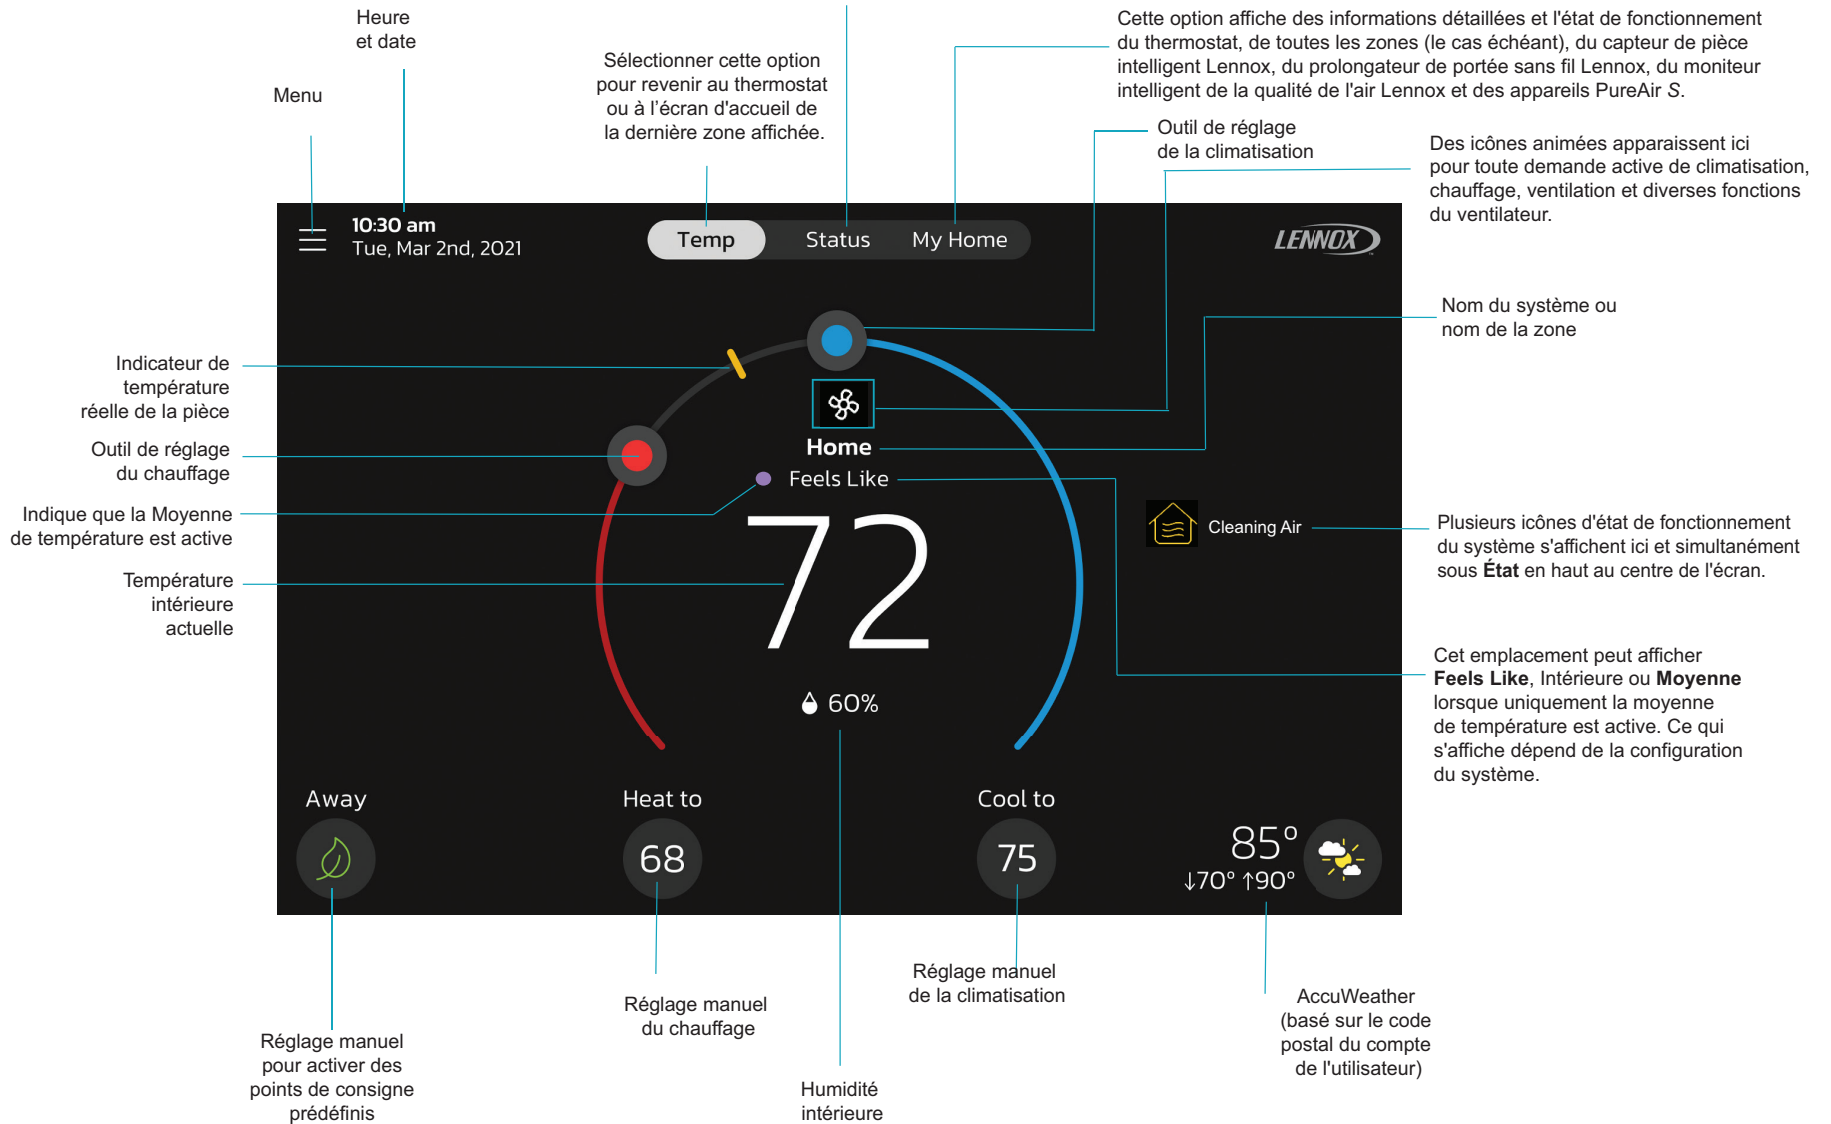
Heure et date

Menu

Sélectionner cette option pour revenir au thermostat ou à l'écran d'accueil de la dernière zone affichée.

Cette option affiche des informations détaillées et l'état de fonctionnement du thermostat, de toutes les zones (le cas échéant), du capteur de pièce intelligent Lennox, du prolongateur de portée sans fil Lennox, du moniteur intelligent de la qualité de l'air Lennox et des appareils PureAir S.

Outil de réglage de la climatisation

Des icônes animées apparaissent ici pour toute demande active de climatisation, chauffage, ventilation et diverses fonctions du ventilateur.

10:30 am
Tue, Mar 2nd, 2021

Temp | Status | My Home

LENNOX

Nom du système ou nom de la zone

Indicateur de température réelle de la pièce

Outil de réglage du chauffage

Indique que la Moyenne de température est active

Température intérieure actuelle

Home

Feels Like

72

60%

Cleaning Air

Plusieurs icônes d'état de fonctionnement du système s'affichent ici et simultanément sous **État** en haut au centre de l'écran.

Cet emplacement peut afficher **Feels Like**, Intérieure ou **Moyenne** lorsque uniquement la moyenne de température est active. Ce qui s'affiche dépend de la configuration du système.

Away

Heat to
68

Cool to
75

85°
↓70° ↑90°

Réglage manuel pour activer des points de consigne prédéfinis

Réglage manuel du chauffage

Humidité intérieure

Réglage manuel de la climatisation

AccuWeather (basé sur le code postal du compte de l'utilisateur)